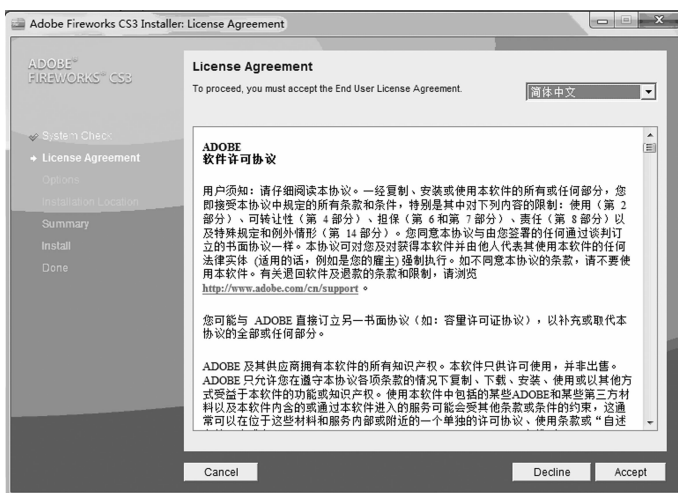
Adobe Fireworks CS3 Installer: License Agreement

ADOBE®
FIREWORKS® CS3

System Check
License Agreement
Options
Installation Location
Summary
Install
Done

License Agreement

To proceed, you must accept the End User License Agreement.

简体中文

ADOBE
软件许可协议

用户须知：请仔细阅读本协议。一经复制、安装或使用本软件的所有或任何部分，您即接受本协议中规定的所有条款和条件，特别是其中对下列内容的限制：使用（第 2 部分）、可转让性（第 4 部分）、担保（第 6 和第 7 部分）、责任（第 8 部分）以及特殊规定和例外情形（第 14 部分）。您同意本协议与由您签署的任何通过谈判订立的书面协议一样。本协议可对您及对获得本软件并由他人代表其使用本软件的任何法律实体（适用的话，例如是您的雇主）强制执行。如不同意本协议的条款，请不要使用本软件。有关退回软件及退款的条款和限制，请浏览 http://www.adobe.com/cn/support。

您可能与 ADOBE 直接订立另一书面协议（如：容量许可证协议），以补充或取代本协议的全部或任何部分。

ADOBE 及其供应商拥有本软件的所有知识产权。本软件只供许可使用，并非出售。ADOBE 只允许您在遵守本协议各项条款的情况下复制、下载、安装、使用或以其他方式受益于本软件的功能或知识产权。使用本软件中包括的某些ADOBE和某些第三方材料以及本软件内含的或通过本软件进入的服务可能会受其他条款或条件的约束，这通常可以在位于这些材料和服务内部或附近的一个单独的许可协议、使用条款或“自述

Cancel

Decline

Accept